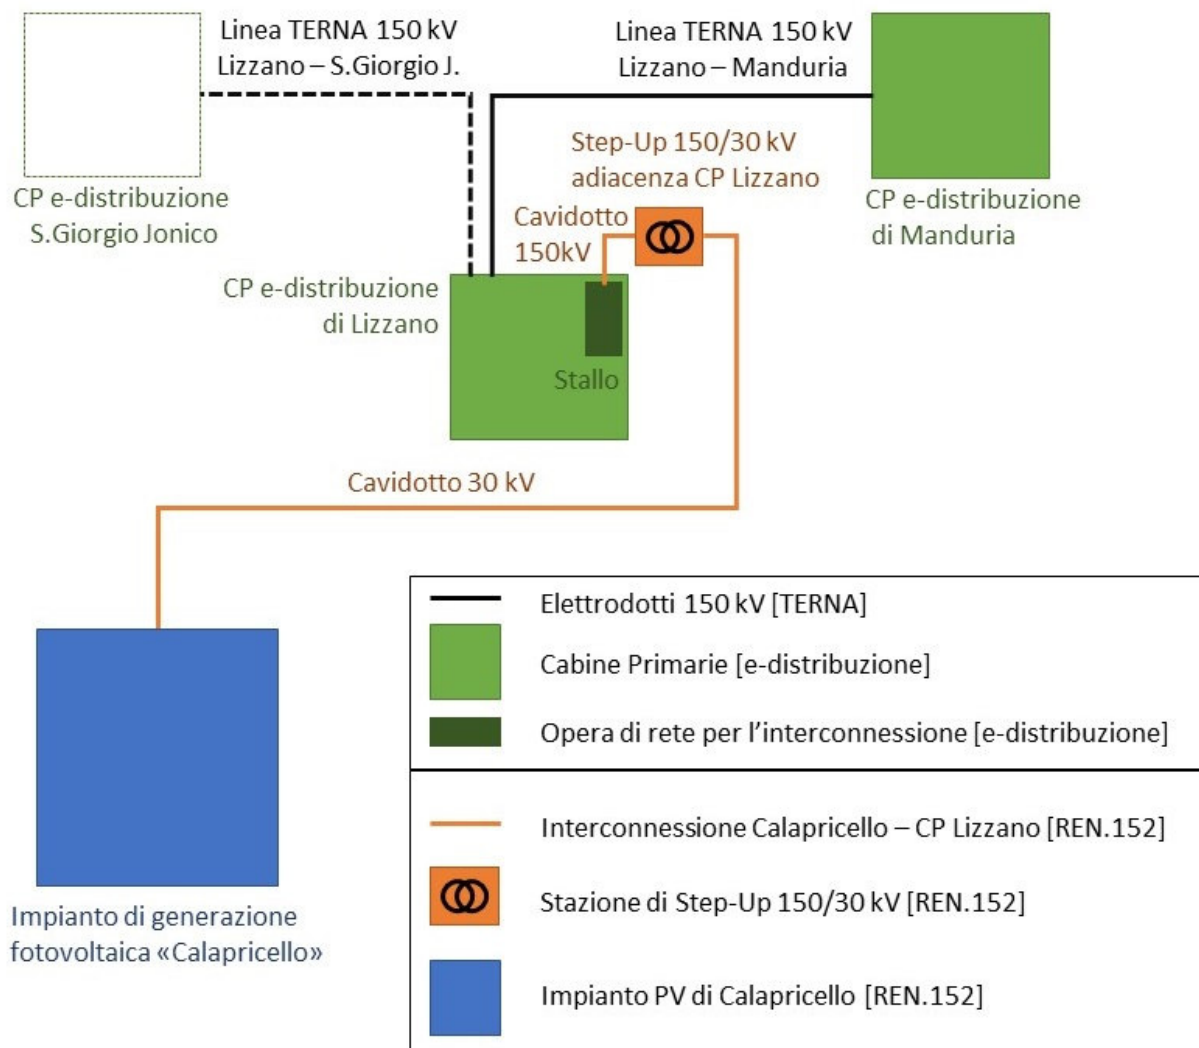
Linea TERNA 150 kV
Lizzano – S.Giorgio J.

Linea TERNA 150 kV
Lizzano – Manduria

CP e-distribuzione
S.Giorgio Jonico

Step-Up 150/30 kV
adiacenza CP Lizzano

CP e-distribuzione
di Manduria

Cavidotto
150kV

CP e-distribuzione
di Lizzano

Stallo

Cavidotto 30 kV

Elettrodotti 150 kV [TERNA]

Cabine Primarie [e-distribuzione]

Opera di rete per l'interconnessione [e-distribuzione]

Interconnessione Calapricello – CP Lizzano [REN.152]

Stazione di Step-Up 150/30 kV [REN.152]

Impianto PV di Calapricello [REN.152]

Impianto di generazione
fotovoltaica «Calapricello»